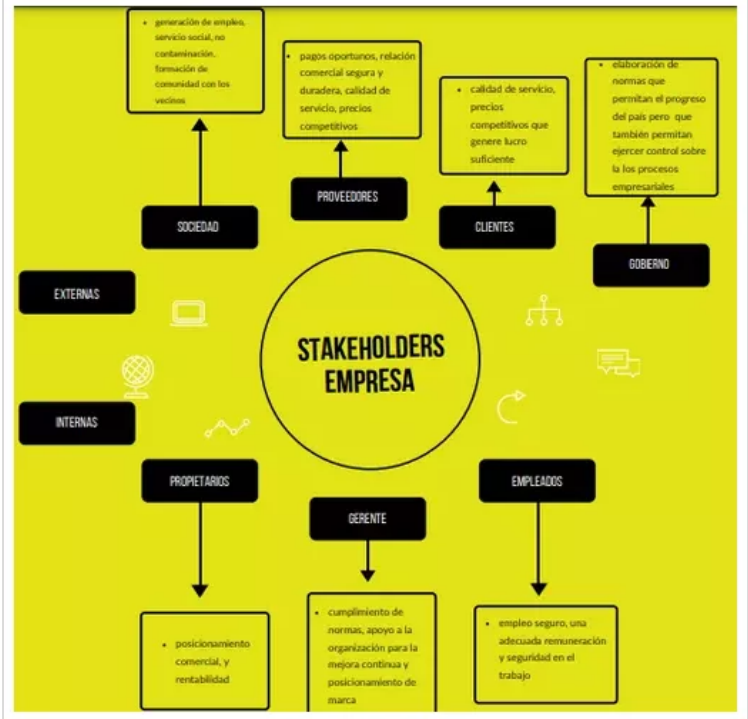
• generación de empleo, servicio social, no contaminación, formación de comunidad con los vecinos

• pagos oportunos, relación comercial segura y duradera, calidad de servicio, precios competitivos

• calidad de servicio, precios competitivos que genere lucro suficiente

• elaboración de normas que permitan el progreso del país pero que también permitan ejercer control sobre la los procesos empresariales

SOCIEDAD

PROVEEDORES

CLIENTES

GOBIERNO

EXTERNAS

STAKEHOLDERS EMPRESA

INTERNAS

PROPIETARIOS

GERENTE

EMPLEADOS

• posicionamiento comercial, y rentabilidad

• cumplimiento de normas, apoyo a la organización para la mejora continua y posicionamiento de marca

• empleo seguro, una adecuada remuneración y seguridad en el trabajo